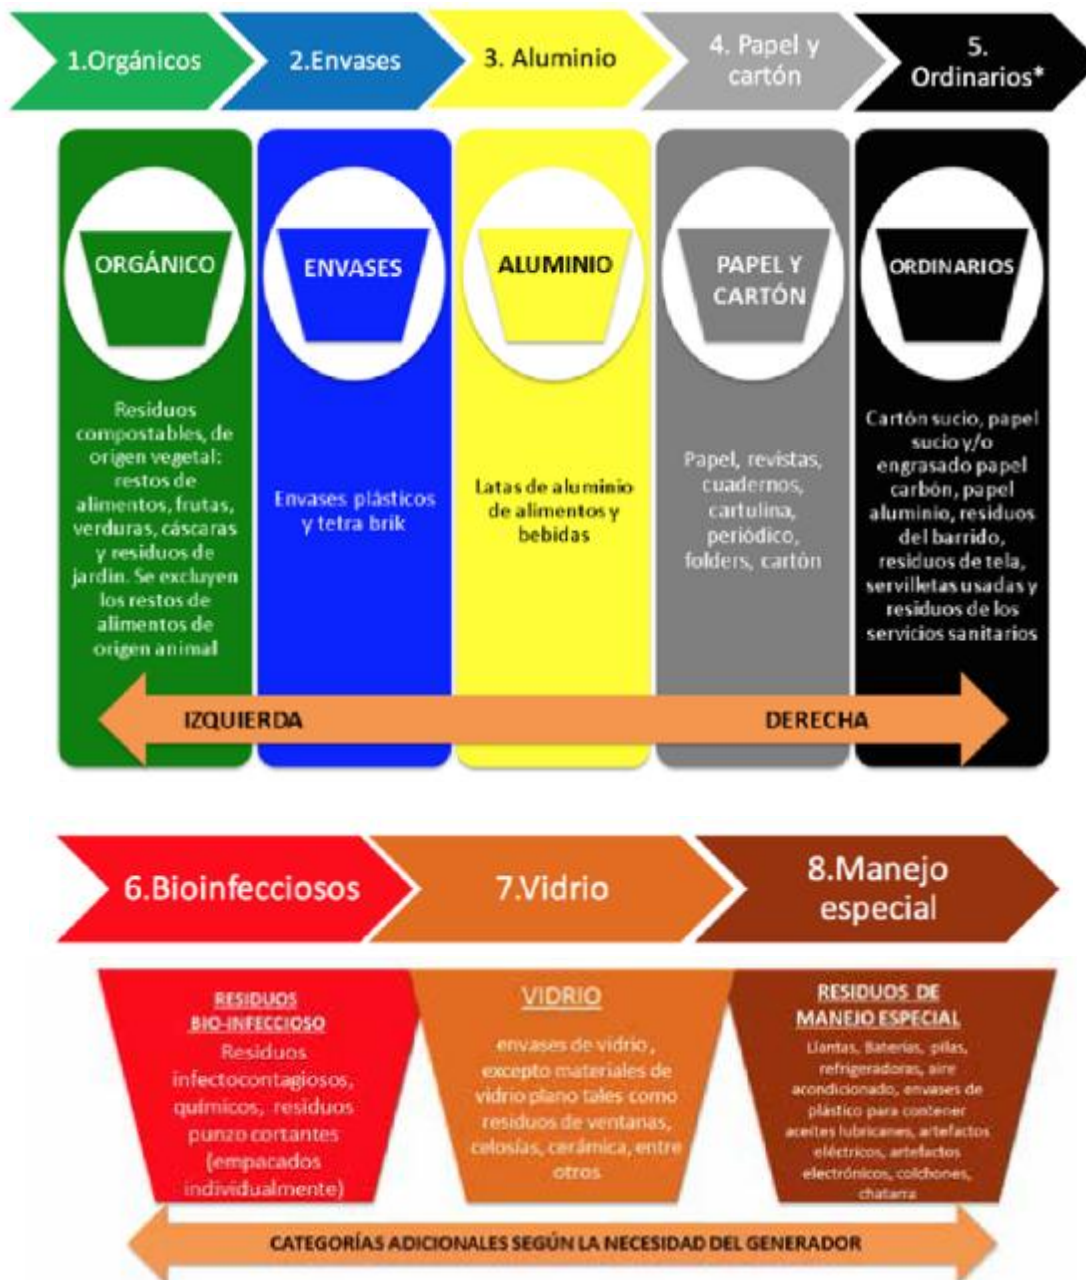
1.Orgánicos

2.Envases

3. Aluminio

4. Papel y cartón

5. Ordinarios*

ORGÁNICO

Residuos compostables, de origen vegetal: restos de alimentos, frutas, verduras, cáscaras y residuos de jardín. Se excluyen los restos de alimentos de origen animal

ENVASES

Envases plásticos y tetra brik

ALUMINIO

Latas de aluminio de alimentos y bebidas

PAPEL Y CARTÓN

Papel, revistas, cuadernos, cartulina, periódico, folders, cartón

ORDINARIOS

Cartón sucio, papel sucio y/o engrasado papel carbón, papel aluminio, residuos del barrido, residuos de tela, servilletas usadas y residuos de los servicios sanitarios

IZQUIERDA

DERECHA

6.Bioinfecciosos

7.Vidrio

8.Manejo especial

RESIDUOS BIO-INFECCIOSO

Residuos infectocontagiosos, químicos, residuos punzo cortantes (empacados individualmente)

VIDRIO

envases de vidrio, excepto materiales de vidrio plano tales como residuos de ventanas, celosías, cerámica, entre otros

RESIDUOS DE MANEJO ESPECIAL

Llantas, Baterías, pilas, refrigeradoras, aire acondicionado, envases de plástico para contener aceites lubricanes, artefactos eléctricos, artefactos electrónicos, colchones, chatarra

CATEGORÍAS ADICIONALES SEGÚN LA NECESIDAD DEL GENERADOR